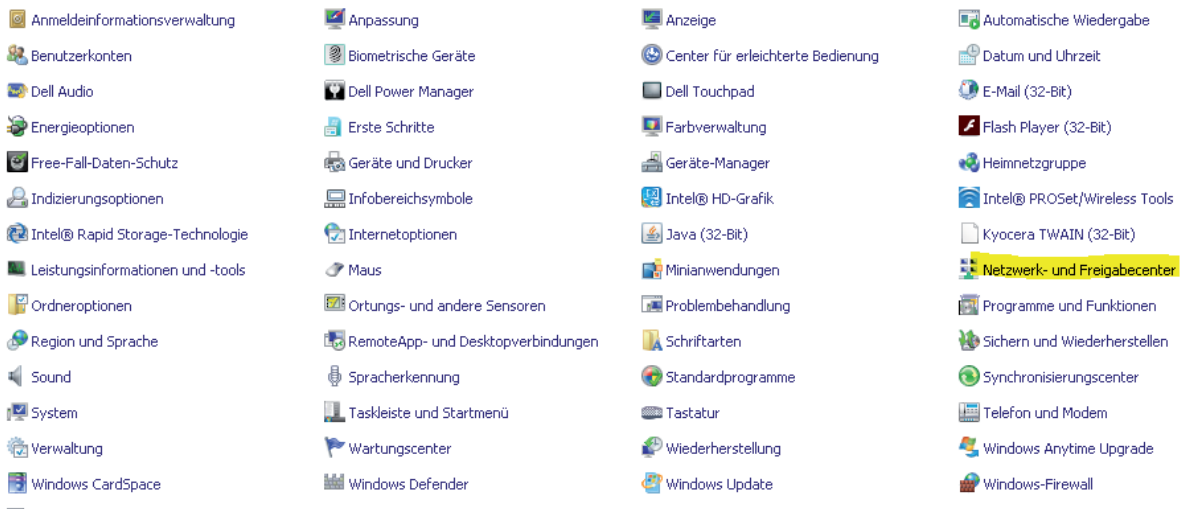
Anmeldeinformationsverwaltung
Benutzerkonten
Dell Audio
Energieoptionen
Free-Fall-Daten-Schutz
Indizierungsoptionen
Intel® Rapid Storage-Technologie
Leistungsinformationen und -tools
Ordneroptionen
Region und Sprache
Sound
System
Verwaltung
Windows CardSpace

Anpassung
Biometrische Geräte
Dell Power Manager
Erste Schritte
Geräte und Drucker
Infobereichsymbole
Internetoptionen
Maus
Ortungs- und andere Sensoren
RemoteApp- und Desktopverbindungen
Spracherkennung
Taskleiste und Startmenü
Wartungscenter
Windows Defender

Anzeige
Center für erleichterte Bedienung
Dell Touchpad
Farbverwaltung
Geräte-Manager
Intel® HD-Grafik
Java (32-Bit)
Minianwendungen
Problembehandlung
Schriftarten
Standardprogramme
Tastatur
Wiederherstellung
Windows Update

Automatische Wiedergabe
Datum und Uhrzeit
E-Mail (32-Bit)
Flash Player (32-Bit)
Heimnetzgruppe
Intel® PROSet/Wireless Tools
Kyocera TWAIN (32-Bit)
Netzwerk- und Freigabecenter
Programme und Funktionen
Sichern und Wiederherstellen
Synchronisierungscenter
Telefon und Modem
Windows Anytime Upgrade
Windows-Firewall